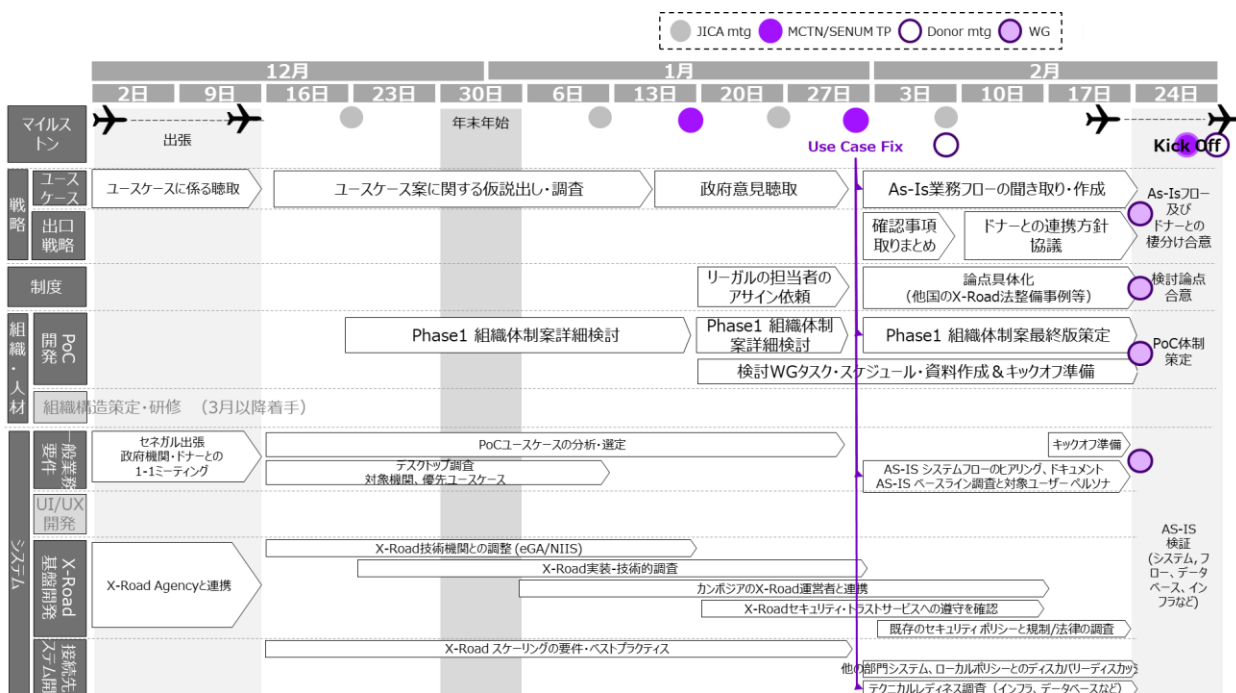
JICA mtg　MCTN/SENUM TP　Donor mtg　WG

12月　1月　2月

2日　9日　16日　23日　30日　6日　13日　20日　27日　3日　10日　17日　24日

マイルストン

出張

年末年始

Use Case Fix

Kick Off

戦略

ユースケース

ユースケースに係る聴取

ユースケース案に関する仮説出し・調査

政府意見聴取

As-Is業務フローの聞き取り・作成

As-Isフロー及びドナーとの棲分け合意

出口戦略

確認事項取りまとめ

ドナーとの連携方針協議

制度

リーガルの担当者のアサイン依頼

論点具体化（他国のX-Road法整備事例等）

検討論点合意

組織・人材

PoC開発

Phase1 組織体制案詳細検討

Phase1 組織体制案詳細検討

Phase1 組織体制案最終版策定

PoC体制策定

検討WGタスク・スケジュール・資料作成＆キックオフ準備

組織構造策定・研修　（3月以降着手）

システム

一般業務要件

セネガル出張
政府機関・ドナーとの
1-1ミーティング

PoCユースケースの分析・選定

キックオフ準備

デスクトップ調査
対象機関、優先ユースケース

AS-IS システムフローのヒアリング、ドキュメント
AS-IS ベースライン調査と対象ユーザーペルソナ

UI/UX開発

AS-IS検証（システム、フロー、データベース、インフラなど）

X-Road基盤開発

X-Road Agencyと連携

X-Road技術機関との調整 (eGA/NIIS)

X-Road実装-技術的調査

カンボジアのX-Road運営者と連携

X-Roadセキュリティ・トラストサービスへの遵守を確認

既存のセキュリティポリシーと規制/法律の調査

接続先システム開発

X-Road スケーリングの要件・ベストプラクティス

他の部門システム、ローカルポリシーとのディスカバリーディスカッション

テクニカルレディネス調査（インフラ、データベースなど）